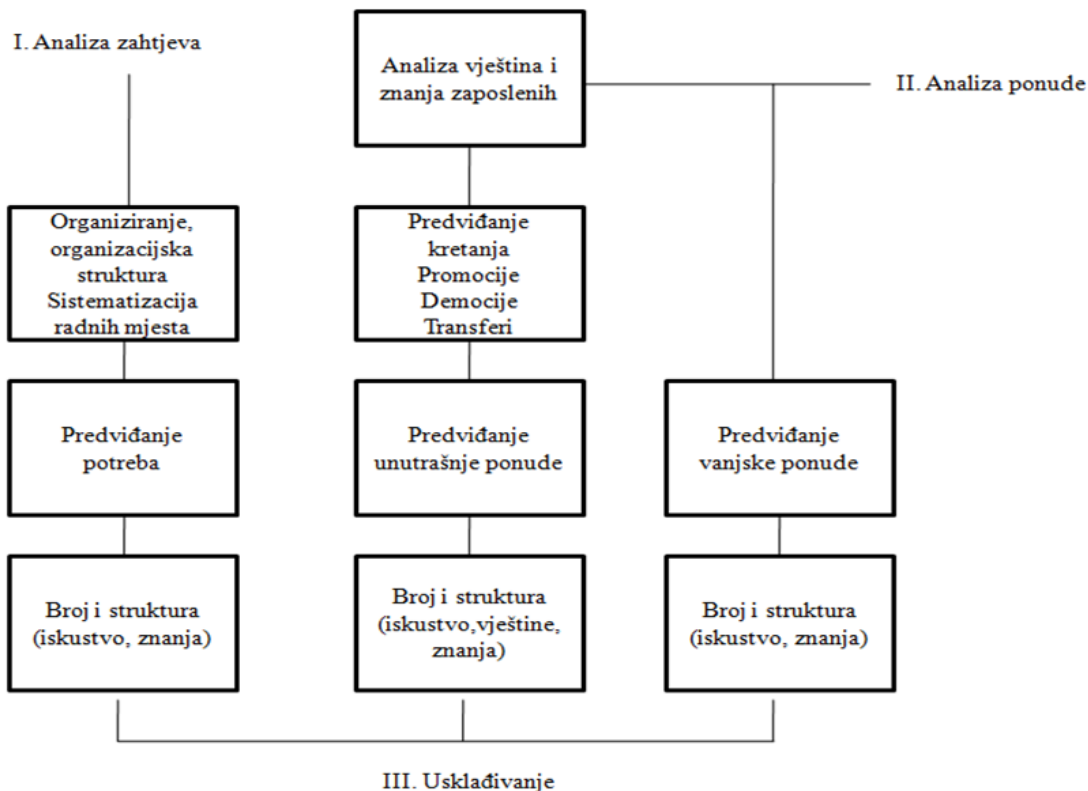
I. Analiza zahtjeva

Analiza vještina i znanja zaposlenih

II. Analiza ponude

Organiziranje, organizacijska struktura Sistematizacija radnih mjesta

Predviđanje kretanja Promocije Democije Transferi

Predviđanje potreba

Predviđanje unutrašnje ponude

Predviđanje vanjske ponude

Broj i struktura (iskustvo, znanja)

Broj i struktura (iskustvo,vještine, znanja)

Broj i struktura (iskustvo, znanja)

III. Usklađivanje